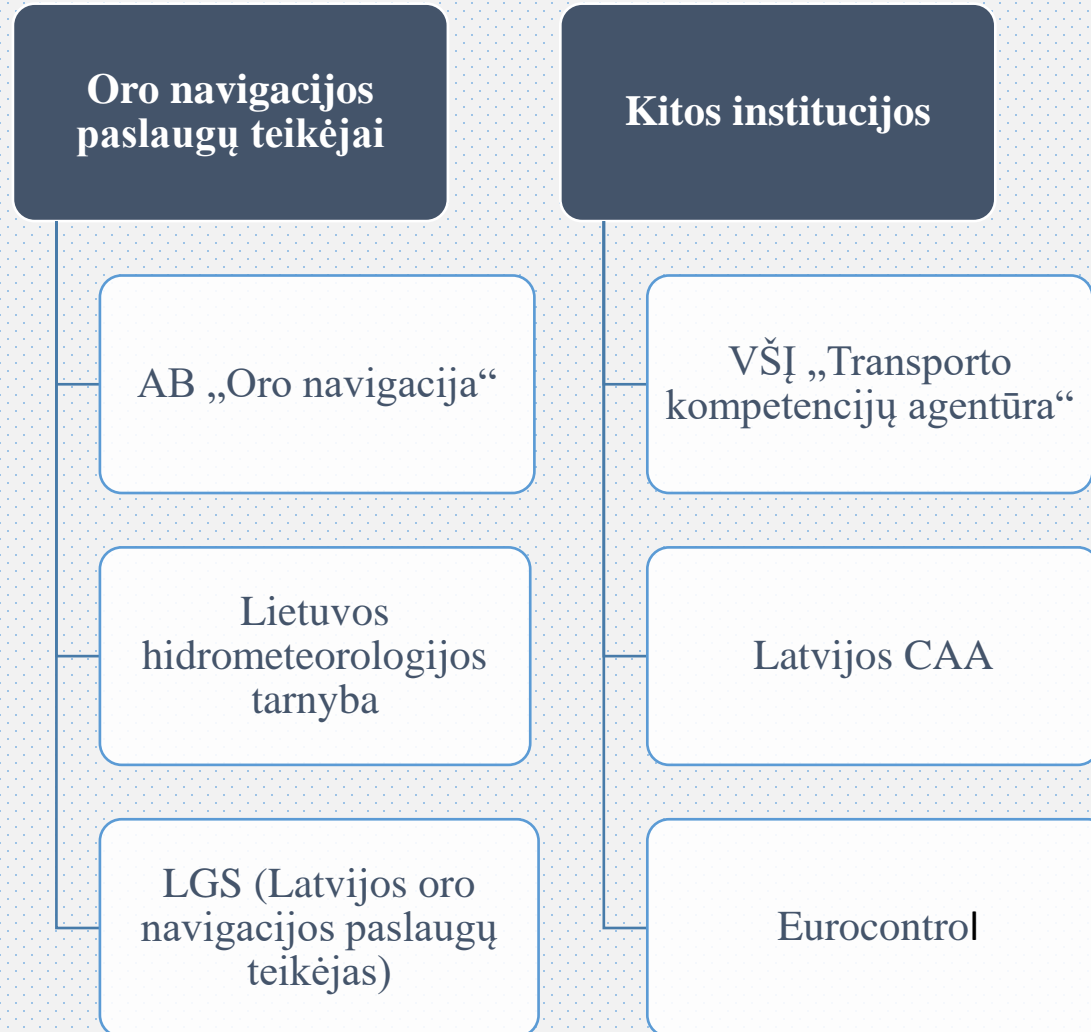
Oro navigacijos paslaugų teikėjai

AB „Oro navigacija“

Lietuvos hidrometeorologijos tarnyba

LGS (Latvijos oro navigacijos paslaugų teikėjas)

Kitos institucijos

VŠĮ „Transporto kompetencijų agentūra“

Latvijos CAA

Eurocontrol